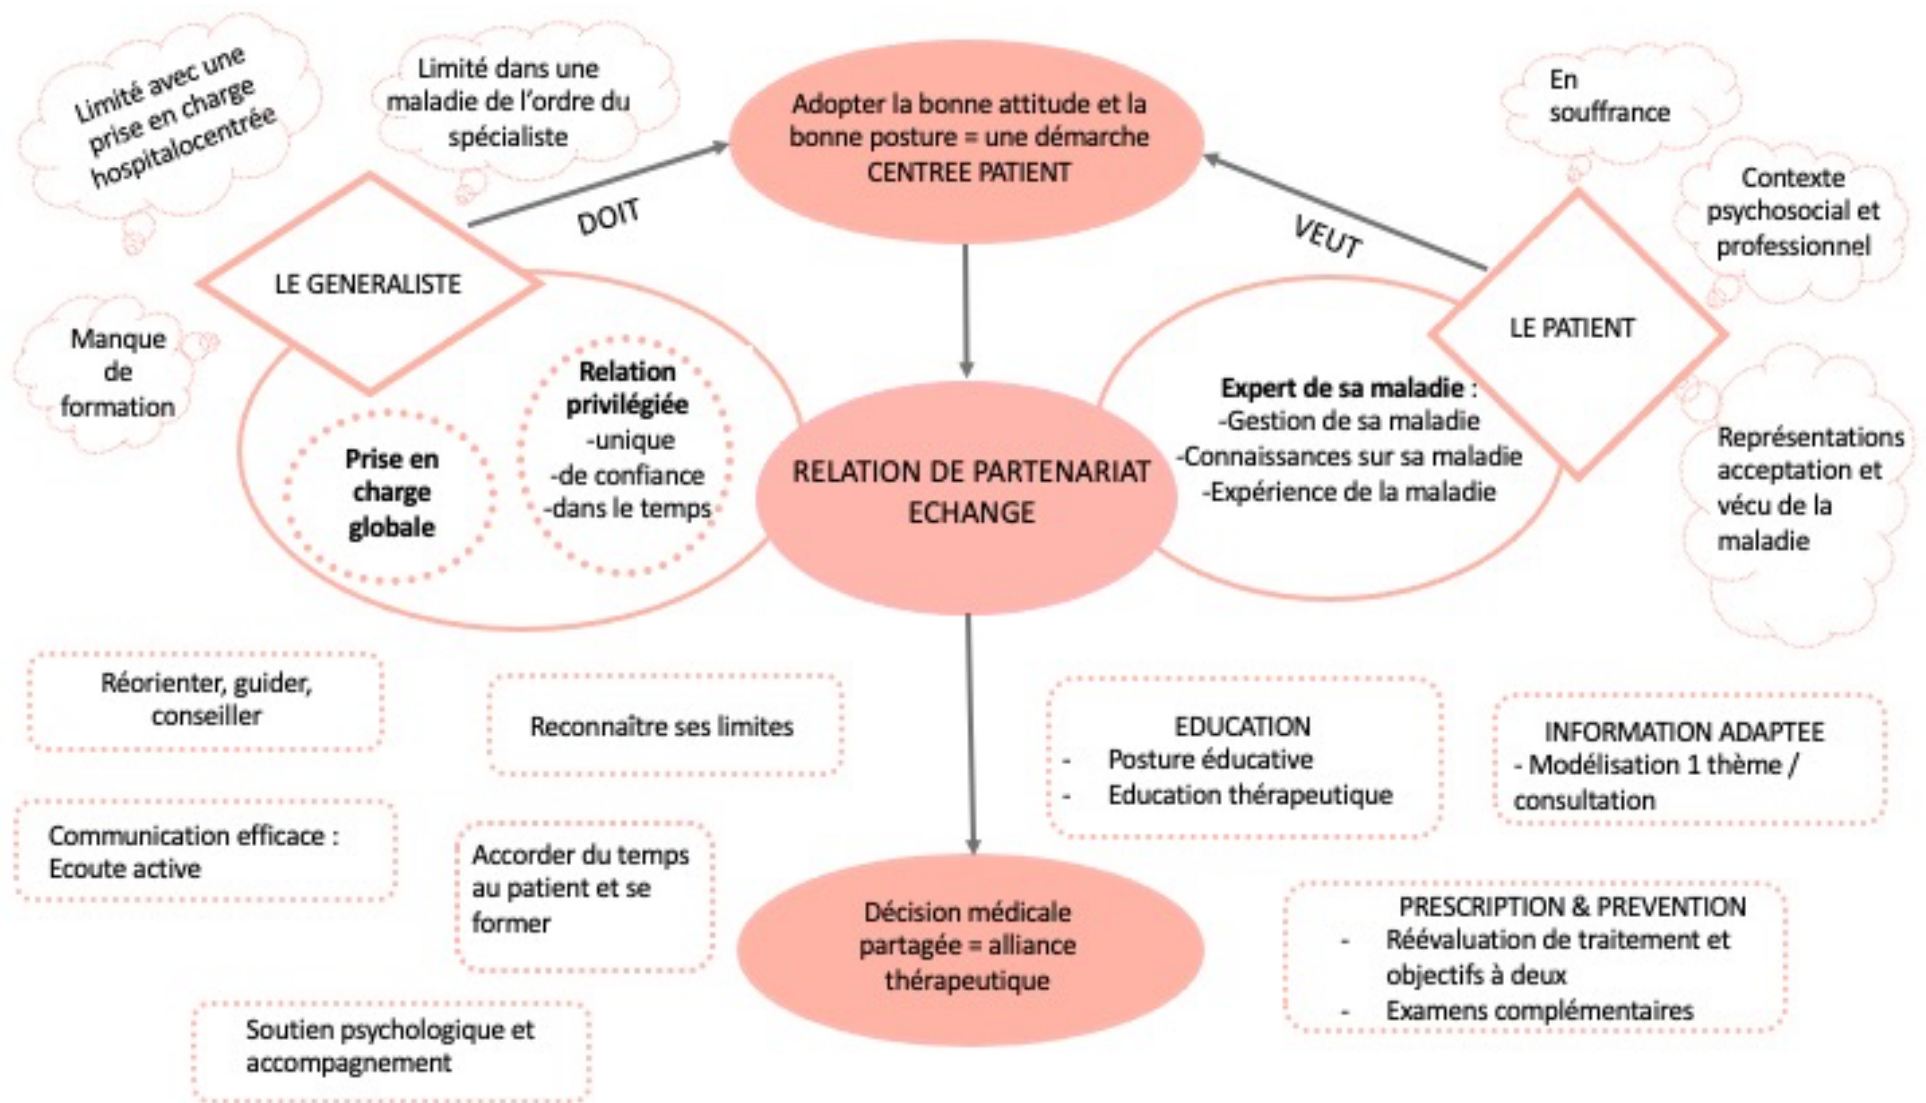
Limité avec une prise en charge hospitalocentrée

Limité dans une maladie de l'ordre du spécialiste

Adopter la bonne attitude et la bonne posture = une démarche CENTREE PATIENT

En souffrance

Contexte psychosocial et professionnel

DOIT

VEUT

LE GENERALISTE

LE PATIENT

Manque de formation

Prise en charge globale

Relation privilégiée
-unique
-de confiance
-dans le temps

RELATION DE PARTENARIAT ECHANGE

Expert de sa maladie :
-Gestion de sa maladie
-Connaissances sur sa maladie
-Expérience de la maladie

Représentations acceptation et vécu de la maladie

Réorienter, guider, conseiller

Reconnaître ses limites

EDUCATION
- Posture éducative
- Education thérapeutique

INFORMATION ADAPTEE
- Modélisation 1 thème / consultation

Communication efficace : Ecoute active

Accorder du temps au patient et se former

Décision médicale partagée = alliance thérapeutique

PRESCRIPTION & PREVENTION
- Réévaluation de traitement et objectifs à deux
- Examens complémentaires

Soutien psychologique et accompagnement